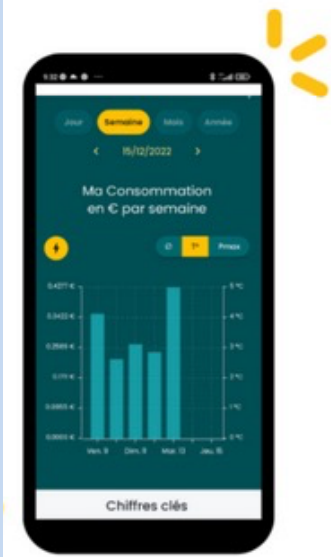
Jour Semaine Mois Année

‹ 15/12/2022 ›

Ma Consommation en € par semaine

Prises

0.4277 €
0.3422 €
0.2566 €
0.171 €
0.0855 €
0.0000 €

5 °C
4 °C
3 °C
2 °C
1 °C
0 °C

Ven. 9 Dim. 11 Mar. 13 Jeu. 15

Chiffres clés